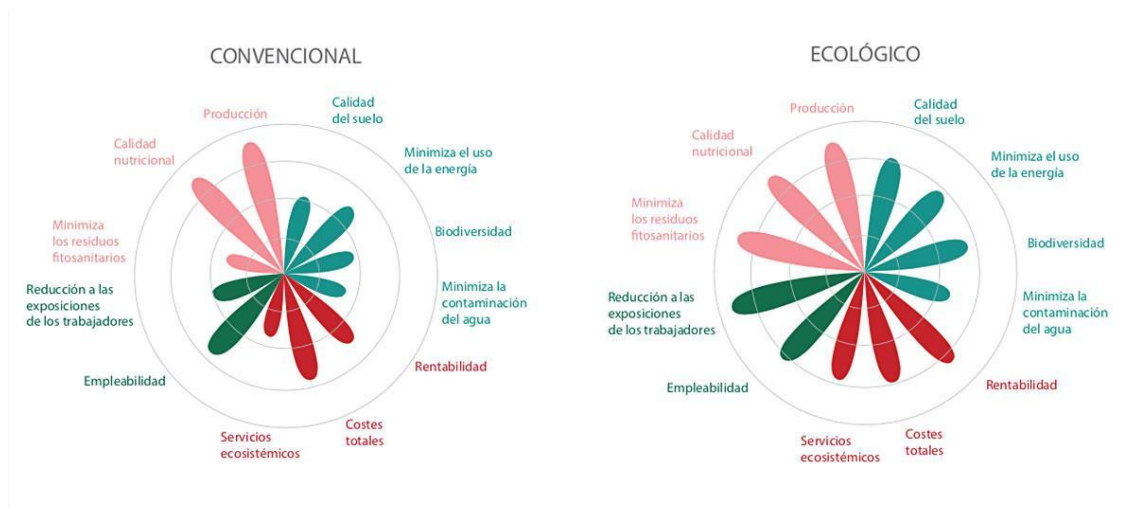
CONVENCIONAL

Producción
Calidad del suelo
Calidad nutricional
Minimiza el uso de la energía
Biodiversidad
Minimiza los residuos fitosanitarios
Minimiza la contaminación del agua
Reducción a las exposiciones de los trabajadores
Rentabilidad
Empleabilidad
Costes totales
Servicios ecosistémicos

ECOLÓGICO

Producción
Calidad del suelo
Calidad nutricional
Minimiza el uso de la energía
Minimiza los residuos fitosanitarios
Biodiversidad
Reducción a las exposiciones de los trabajadores
Minimiza la contaminación del agua
Empleabilidad
Rentabilidad
Servicios ecosistémicos
Costes totales